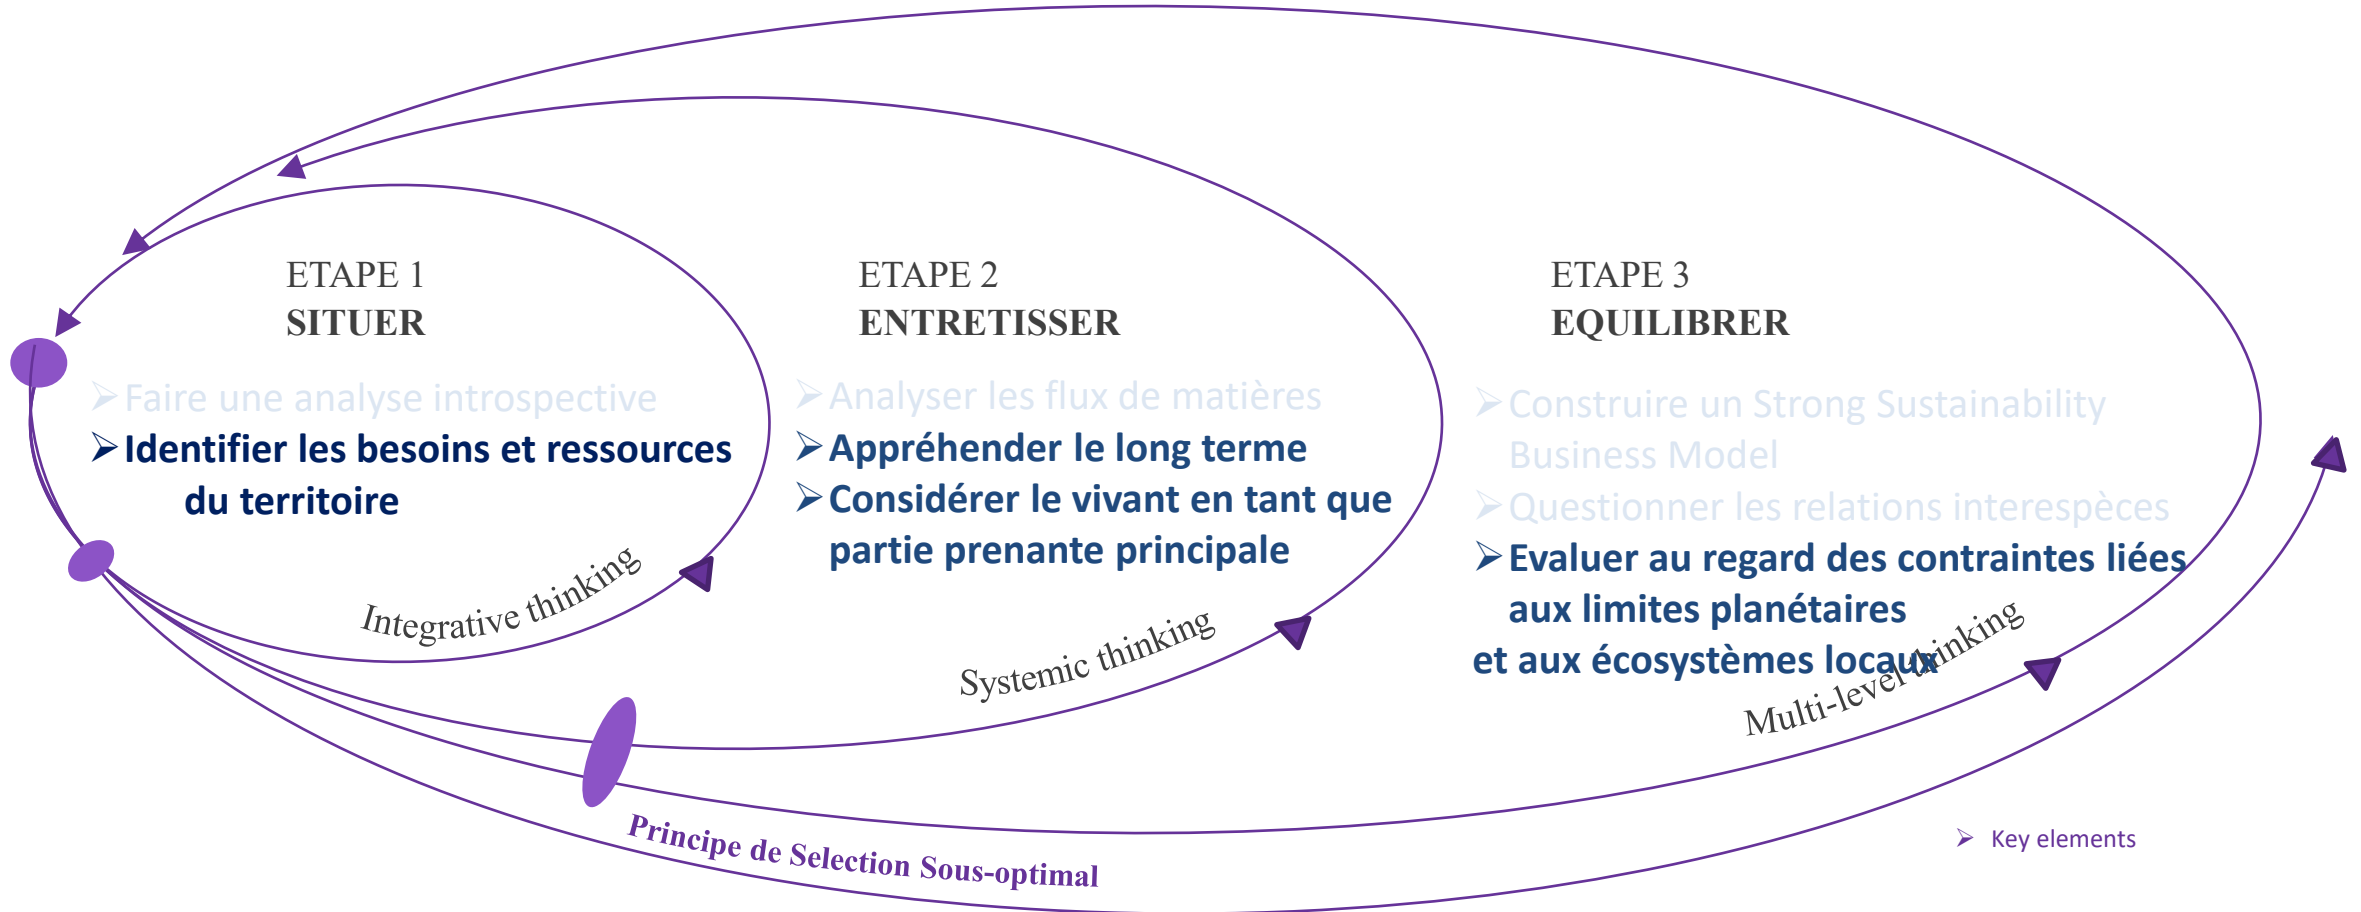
ETAPE 1
SITUER

Faire une analyse introspective
Identifier les besoins et ressources du territoire

Integrative thinking

ETAPE 2
ENTRETISSER

Analyser les flux de matières
Appréhender le long terme
Considérer le vivant en tant que partie prenante principale

Systemic thinking

ETAPE 3
EQUILIBRER

Construire un Strong Sustainability Business Model
Questionner les relations interespèces
Evaluer au regard des contraintes liées aux limites planétaires
et aux écosystèmes locaux

Multi-level thinking

Principe de Selection Sous-optimal

Key elements